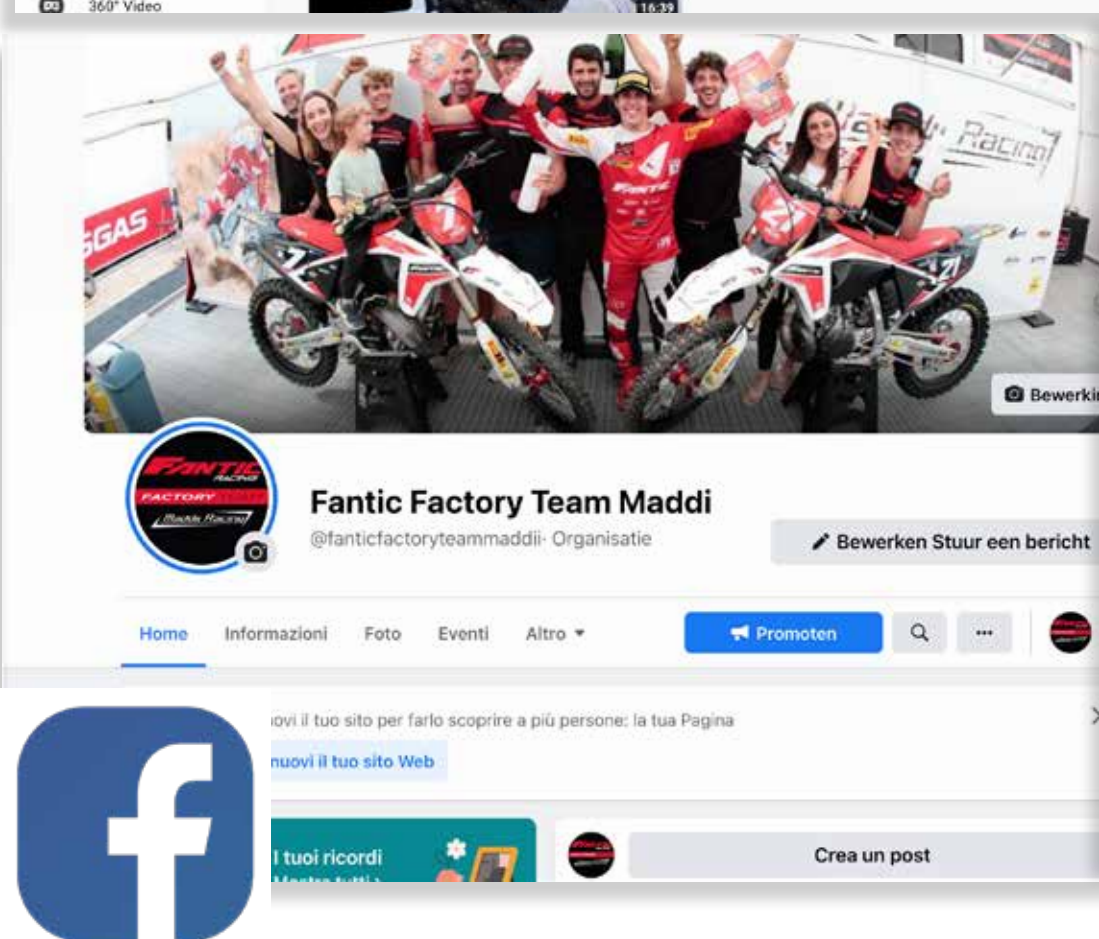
360° Video

16:39

GAS

Racing

FANTIC

Bewerkin

FANTIC RACING
FACTORY
Maddii Racing

Fantic Factory Team Maddi

@fanticfactoryteammaddii· Organisatie

Bewerken Stuur een bericht

Home Informazioni Foto Eventi Altro

Promoten

...

uovi il tuo sito per farlo scoprire a più persone: la tua Pagina

nuovi il tuo sito Web

I tuoi ricordi
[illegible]

Crea un post